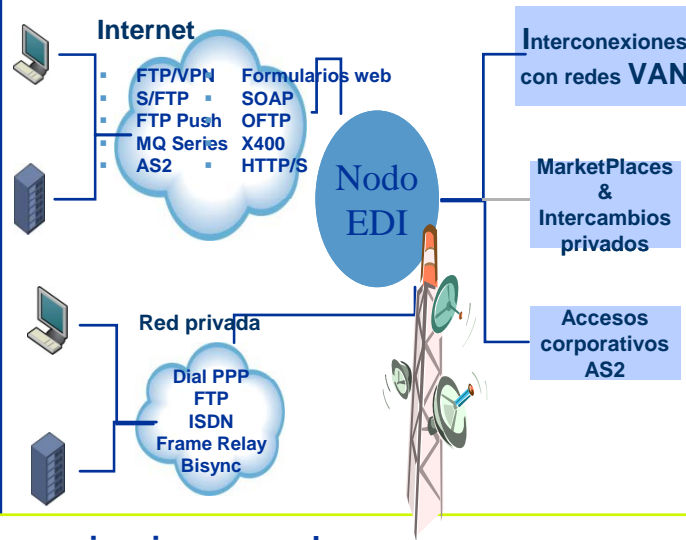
Internet

- FTP/VPN
- S/FTP
- FTP Push
- MQ Series
- AS2

- Formularios web
- SOAP
- OFTP
- X400
- HTTP/S

Nodo EDI

Interconexiones con redes VAN

MarketPlaces & Intercambios privados

Accesos corporativos AS2

Red privada

Dial PPP
FTP
ISDN
Frame Relay
Bisync